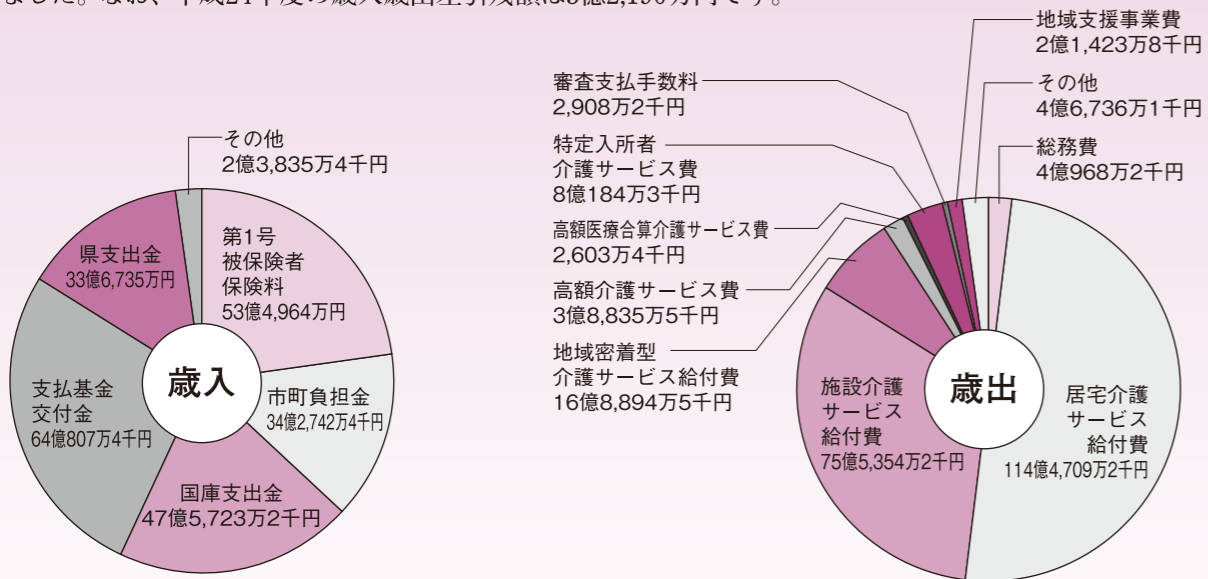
ました。なお、平成21年度の歳入歳出差引残額は3億2,190万円です。

その他
2億3,835万4千円

県支出金
33億6,735万円

第1号
被保険者
保険料
53億4,964万円

歳入

支払基金
交付金
64億807万4千円

市町負担金
34億2,742万4千円

国庫支出金
47億5,723万2千円

地域支援事業費
2億1,423万8千円

審査支払手数料
2,908万2千円

その他
4億6,736万1千円

特定入所者
介護サービス費
8億184万3千円

総務費
4億968万2千円

高額医療合算介護サービス費
2,603万4千円

高額介護サービス費
3億8,835万5千円

地域密着型
介護サービス給付費
16億8,894万5千円

施設介護
サービス
給付費
75億5,354万2千円

歳出

居宅介護
サービス
給付費
114億4,709万2千円